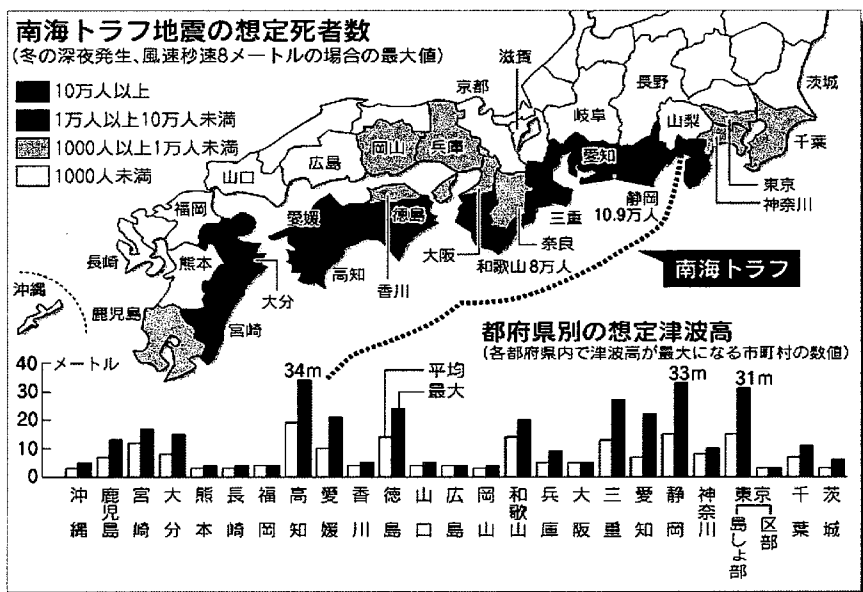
南海トラフ地震の想定死者数
(冬の深夜発生、風速秒速8メートルの場合の最大値)

10万人以上
1万人以上10万人未満
1000人以上1万人未満
1000人未満

京都
滋賀
長野
茨城
岐阜
山梨
千葉
岡山
兵庫
愛知
広島
山口
東京
神奈川
福岡
静岡 10.9万人
愛媛
徳島
三重
長崎
熊本
高知
大阪
奈良
和歌山 8万人
南海トラフ
沖縄
大分
香川
鹿児島
宮崎

都府県別の想定津波高
(各都府県内で津波高が最大になる市町村の数値)

40 メートル
30
20
10
0
34m
33m
31m
平均
最大

沖縄
鹿児島
宮崎
大分
熊本
長崎
福岡
高知
愛媛
香川
徳島
山口
広島
岡山
和歌山
兵庫
大阪
三重
愛知
静岡
神奈川
東京 島しょ部
区部
千葉
茨城